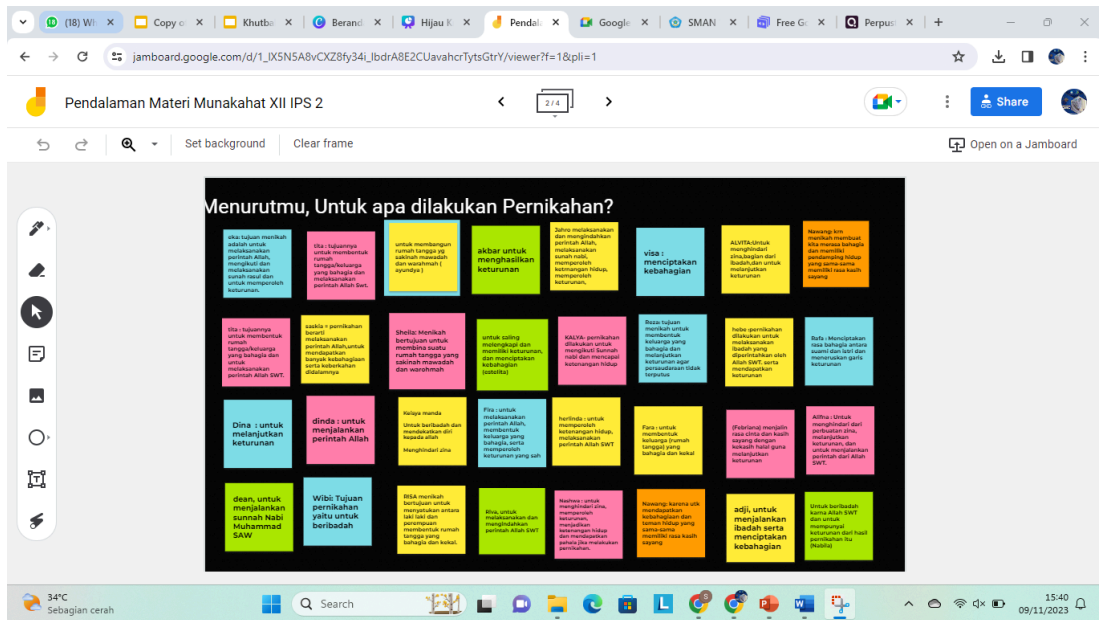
(18) Wh | Copy o | Khutba | Berand | Hijau K | Pendala | Google | SMAN | Free G | Perpus

jamboard.google.com/d/1_IX5N5A8vCXZ8fy34i_IbdrA8E2CUavahcrTytsGtrY/viewer?f=1&pli=1

Pendalaman Materi Munakahat XII IPS 2

2 / 4

Share

Set background Clear frame

Open on a Jamboard

Menurutmu, Untuk apa dilakukan Pernikahan?

eka: tujuan menikah adalah untuk melaksanakan perintah Allah, mengikuti dan melaksanakan sunah rasul dan untuk memperoleh keturunan.

tita : tujuannya untuk membentuk rumah tangga/keluarga yang bahagia dan melaksanakan perintah Allah Swt.

untuk membangun rumah tangga yg sakinah mawadah dan warahmah ( ayundya )

akbar untuk menghasilkan keturunan

Zahro melaksanakan dan mengindahkan perintah Allah, melaksanakan sunah nabi, memperoleh ketenangan hidup, memperoleh keturunan,

visa : menciptakan kebahagian

ALVITA:Untuk menghindari zina,bagian dari ibadah,dan untuk melanjutkan keturunan

Nawang: krn menikah membuat kita merasa bahagia dan memiliki pendamping hidup yang sama-sama memiliki rasa kasih sayang

tita : tujuannya untuk membentuk rumah tangga/keluarga yang bahagia dan untuk melaksanakan perintah Allah SWT.

saskia = pernikahan berarti melaksanakan perintah Allah,untuk mendapatkan banyak kebahagiaan serta keberkahan didalamnya

Sheila: Menikah bertujuan untuk membina suatu rumah tangga yang sakinah mawadah dan warohmah

untuk saling melengkapi dan memiliki keturunan, dan menciptakan kebahagian (zalsilla)

KALYA- pernikahan dilakukan untuk mengikuti Sunnah nabi dan mencapai ketenangan hidup

Reza: tujuan menikah untuk membentuk keluarga yang bahagia dan melanjutkan keturunan agar persaudaraan tidak terputus

hebe-pernikahan dilakukan untuk melaksanakan ibadah yang diperintahkan oleh Allah SWT. serta mendapatkan keturunan

Refa : Menciptakan rasa bahagia antara suami dan istri dan meneruskan garis keturunan

Dina : untuk melanjutkan keturunan

dinda : untuk menjalankan perintah Allah

Kelaya manda
Untuk beribadah dan menjaga diri kepada allah
Menghindari zina

Fira : untuk melaksanakan perintah Allah, membentuk keluarga yang bahagia, serta memperoleh keturunan yang sah

herlinda : untuk memperoleh ketenangan hidup, melaksanakan perintah Allah SWT

Fara : untuk membentuk keluarga (rumah tangga) yang bahagia dan kekal

(Febriana) menjalin rasa cinta dan kasih sayang dengan kekasih halal guna melanjutkan keturunan

Althia : Untuk menghindari dari perbuatan zina, melanjutkan keturunan, dan untuk menjalankan perintah dari Allah SWT.

dean, untuk menjalankan sunnah Nabi Muhammad SAW

Wibi: Tujuan pernikahan yaitu untuk beribadah

RISA menikah bertujuan untuk menyatukan antara laki laki dan perempuan membentuk rumah tangga yang bahagia dan kekal.

Riva, untuk melaksanakan dan mengindahkan perintah Allah SWT

Nashwa : untuk menghindari zina, memperoleh keturunan, mendapatkan ketenangan hidup dan mendapatkan pahala jika melakukan pernikahan.

Nawang: karena utk mendapatkan kebahagiaan dan teman hidup yang sama-sama memiliki rasa kasih sayang

adji, untuk menjalankan ibadah serta menciptakan kebahagian

Untuk beribadah karna Allah SWT dan untuk mempunyai keturunan dari hasil pernikahan itu (Nabila)

34°C
Sebagian cerah

Search

15:40
09/11/2023